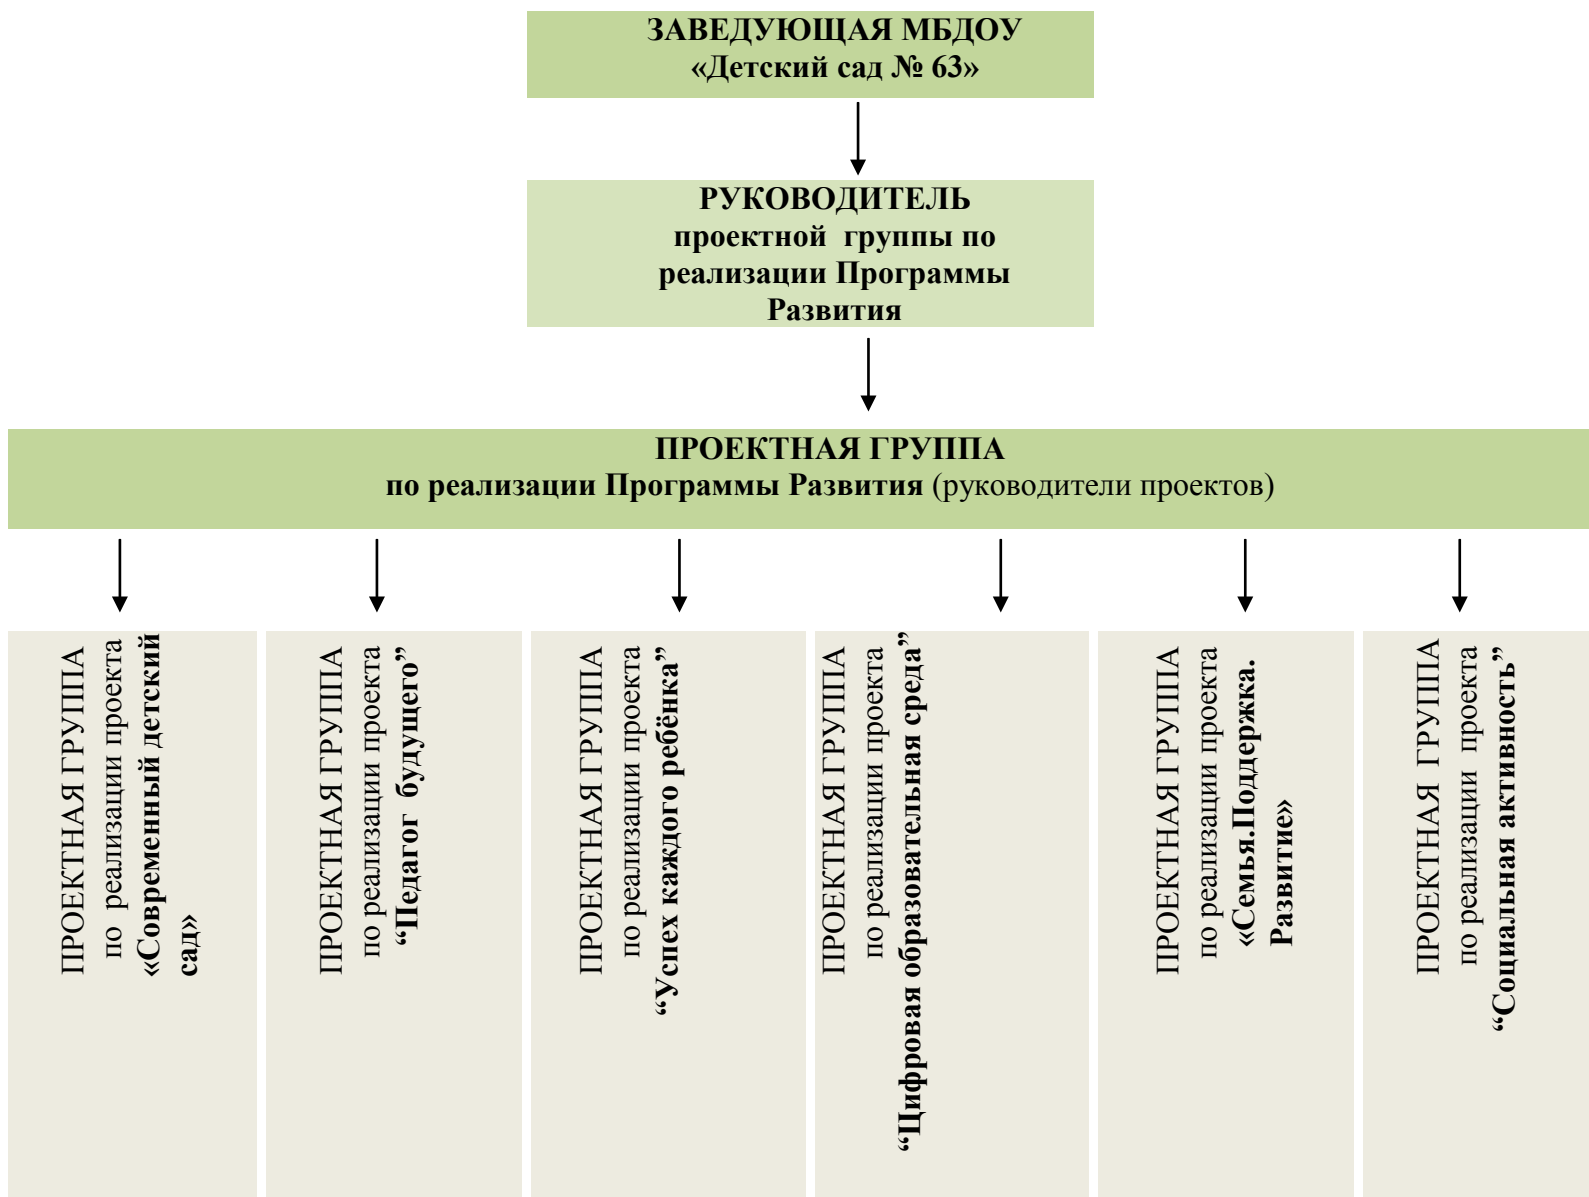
ЗАВЕДУЮЩАЯ МБДОУ
«Детский сад № 63»

РУКОВОДИТЕЛЬ
проектной группы по реализации Программы Развития

ПРОЕКТНАЯ ГРУППА
по реализации Программы Развития (руководители проектов)

ПРОЕКТНАЯ ГРУППА по реализации проекта «Современный детский сад»

ПРОЕКТНАЯ ГРУППА по реализации проекта “Педагог будущего”

ПРОЕКТНАЯ ГРУППА по реализации проекта “Успех каждого ребёнка”

ПРОЕКТНАЯ ГРУППА по реализации проекта “Цифровая образовательная среда”

ПРОЕКТНАЯ ГРУППА по реализации проекта «Семья.Подержка. Развитие»

ПРОЕКТНАЯ ГРУППА по реализации проекта “Социальная активность”